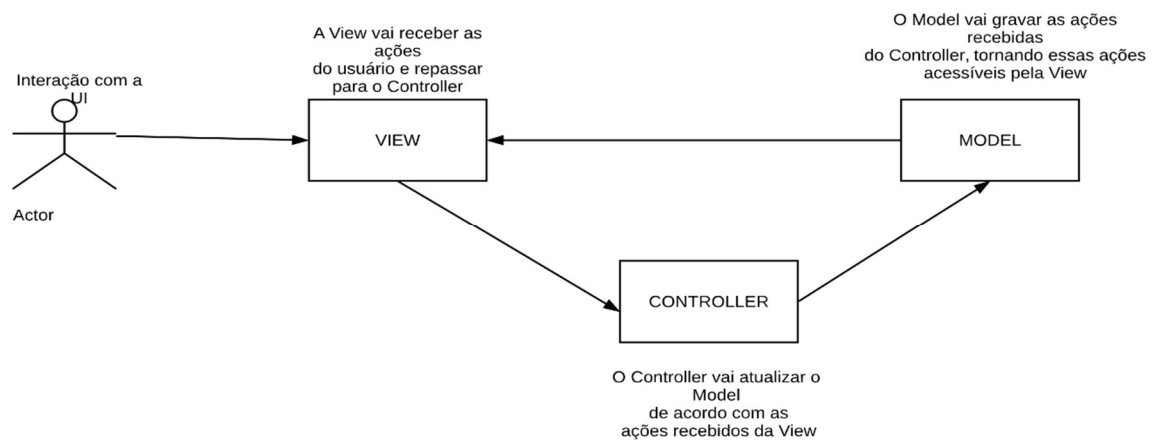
Interação com a UI

Actor

A View vai receber as ações do usuário e repassar para o Controller

VIEW

O Model vai gravar as ações recebidas do Controller, tornando essas ações acessíveis pela View

MODEL

CONTROLLER

O Controller vai atualizar o Model de acordo com as ações recebidos da View